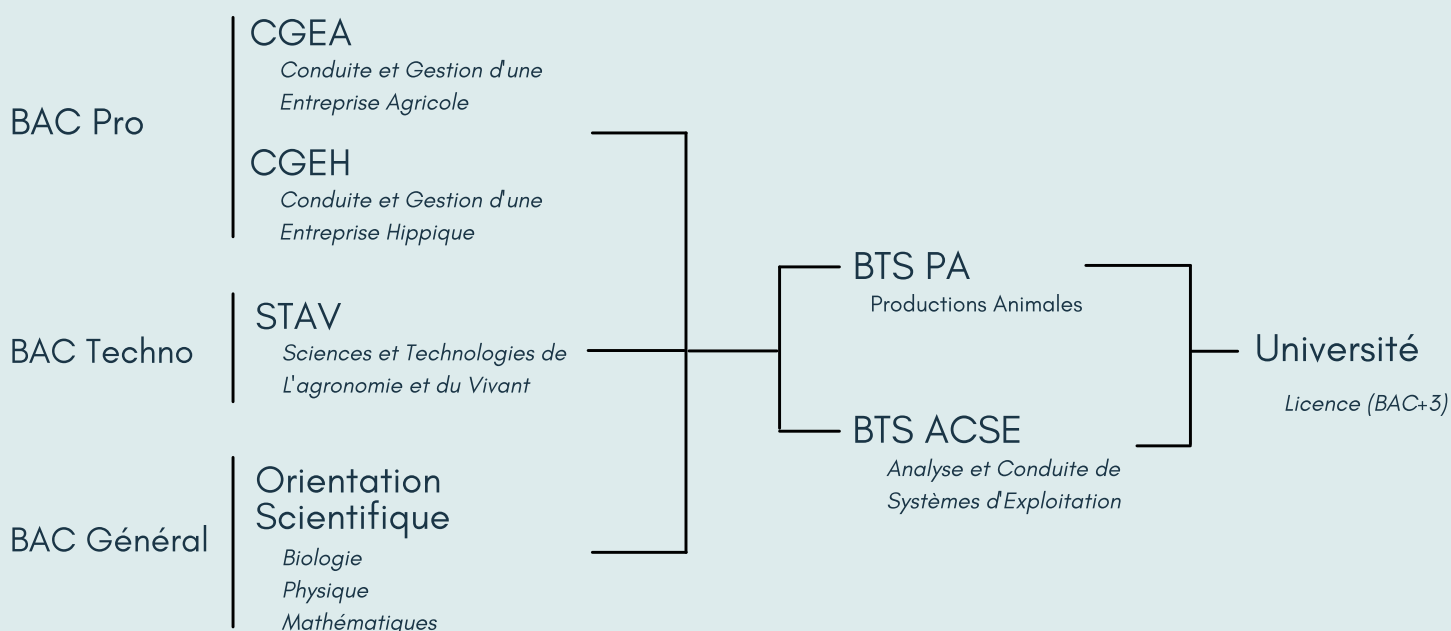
BAC Pro

CGEA
Conduite et Gestion d'une Entreprise Agricole

CGEH
Conduite et Gestion d'une Entreprise Hippique

BAC Techno

STAV
Sciences et Technologies de L'agronomie et du Vivant

BAC Général

Orientation Scientifique
Biologie
Physique
Mathématiques

BTS PA
Productions Animales

BTS ACSE
Analyse et Conduite de Systèmes d'Exploitation

Université
Licence (BAC+3)